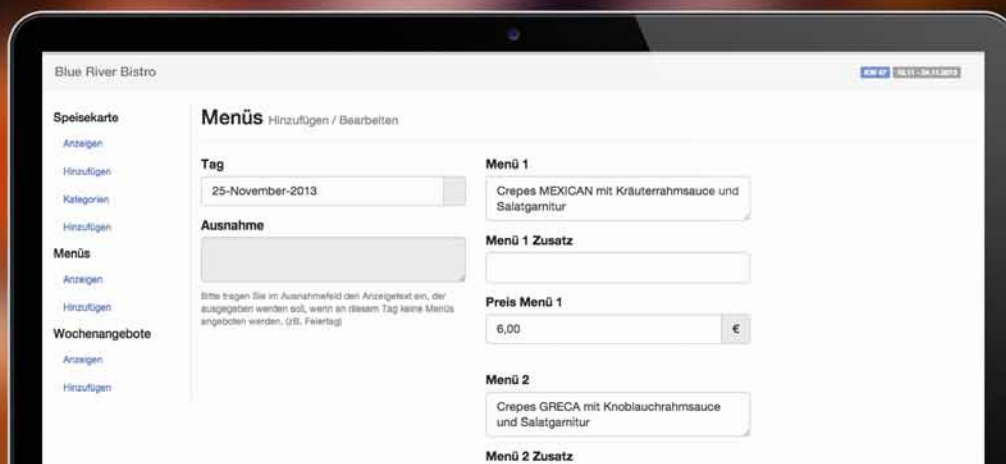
Blue River Bistro

KW 47 18.11 - 24.11.2013

Speisekarte

Anzeigen

Hinzufügen

Kategorien

Hinzufügen

Menüs

Anzeigen

Hinzufügen

Wochenangebote

Anzeigen

Hinzufügen

Menüs Hinzufügen / Bearbeiten

Tag

25-November-2013

Ausnahme

Bitte tragen Sie im Ausnahmefeld den Anzeigetext ein, der ausgegeben werden soll, wenn an diesem Tag keine Menüs angeboten werden. (zB. Feiertag)

Menü 1

Crepes MEXICAN mit Kräuterrahmsauce und Salatgarnitur

Menü 1 Zusatz

Preis Menü 1

6,00

€

Menü 2

Crepes GRECA mit Knoblauchrahmsauce und Salatgarnitur

Menü 2 Zusatz